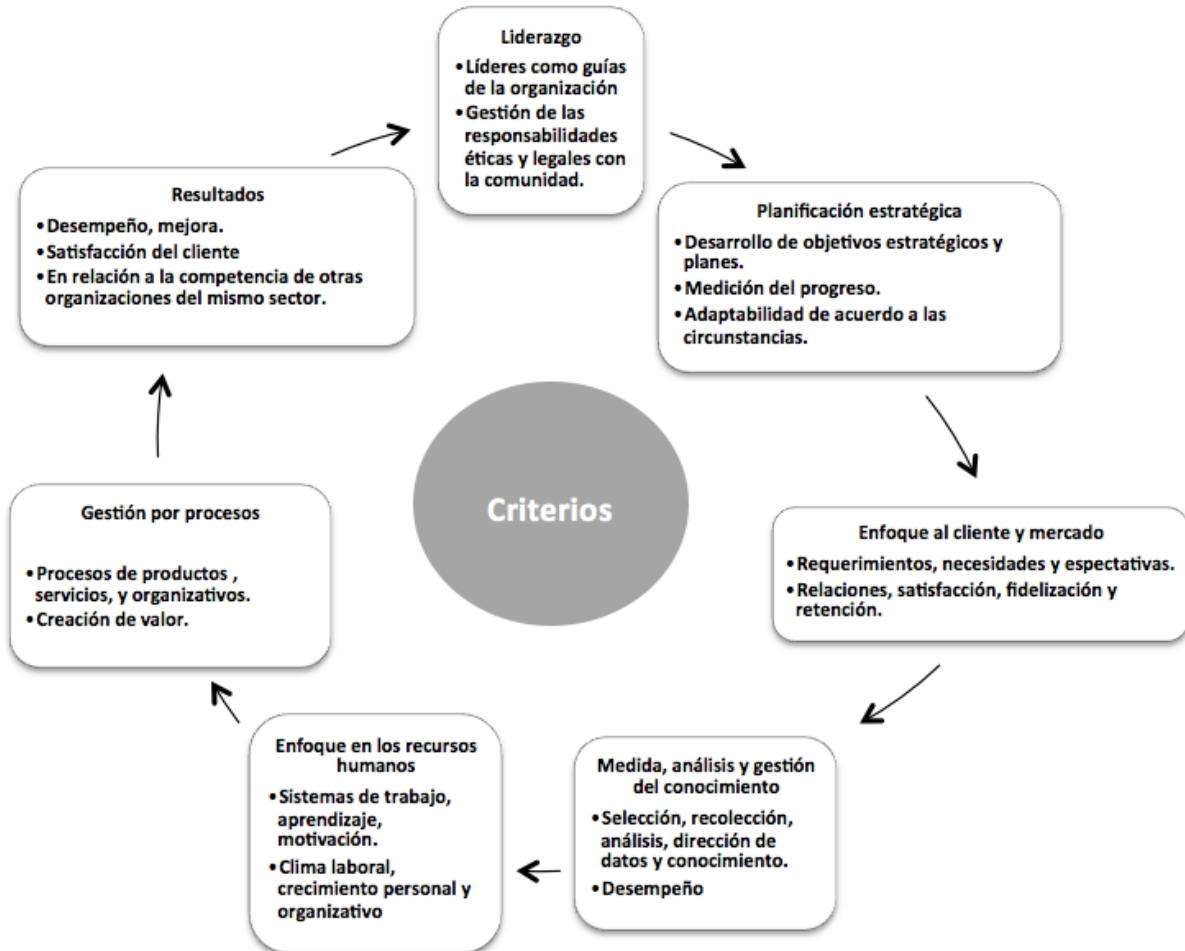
Liderazgo
• Líderes como guías de la organización
• Gestión de las responsabilidades éticas y legales con la comunidad.

Planificación estratégica
• Desarrollo de objetivos estratégicos y planes.
• Medición del progreso.
• Adaptabilidad de acuerdo a las circunstancias.

Enfoque al cliente y mercado
• Requerimientos, necesidades y espectativas.
• Relaciones, satisfacción, fidelización y retención.

Medida, análisis y gestión del conocimiento
• Selección, recolección, análisis, dirección de datos y conocimiento.
• Desempeño

Enfoque en los recursos humanos
• Sistemas de trabajo, aprendizaje, motivación.
• Clima laboral, crecimiento personal y organizativo

Gestión por procesos
• Procesos de productos , servicios, y organizativos.
• Creación de valor.

Resultados
• Desempeño, mejora.
• Satisfacción del cliente
• En relación a la competencia de otras organizaciones del mismo sector.

Criterios